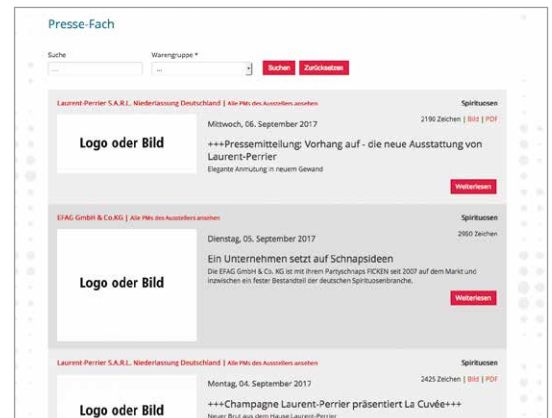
Presse-Fach

Suche
...

Warengruppe *
...

Suchen Zurücksetzen

Laurent-Perrier S.A.R.L. Niederlassung Deutschland | Alle PMs des Ausstellers ansehen

Spirituosen

2190 Zeichen | Bild | PDF

Logo oder Bild

Mittwoch, 06. September 2017

+++Pressemitteilung: Vorhang auf - die neue Ausstattung von Laurent-Perrier

Elegante Anmutung in neuem Gewand

Weiterlesen

EFAG GmbH & Co.KG | Alle PMs des Ausstellers ansehen

Spirituosen

2950 Zeichen

Logo oder Bild

Dienstag, 05. September 2017

Ein Unternehmen setzt auf Schnapsideen

Die EFAG GmbH & Co. KG ist mit ihrem Partyschnaps FICKEN seit 2007 auf dem Markt und inzwischen ein fester Bestandteil der deutschen Spirituosenbranche.

Weiterlesen

Laurent-Perrier S.A.R.L. Niederlassung Deutschland | Alle PMs des Ausstellers ansehen

Spirituosen

2425 Zeichen | Bild | PDF

Logo oder Bild

Montag, 04. September 2017

+++Champagne Laurent-Perrier präsentiert La Cuvée+++

Neuer Brut aus dem Hause Laurent-Perrier